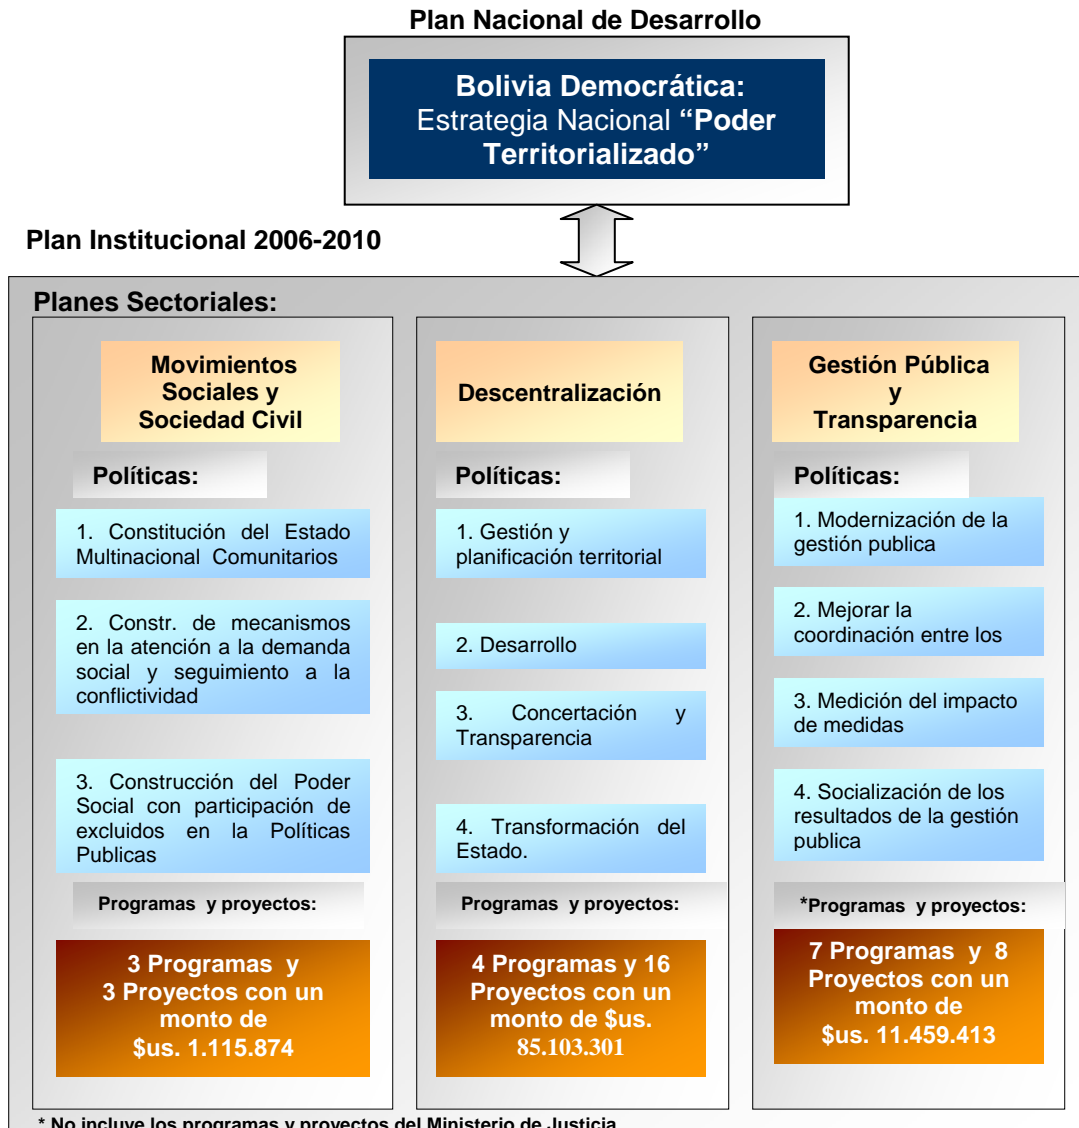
Plan Nacional de Desarrollo

Bolivia Democrática: Estrategia Nacional "Poder Territorializado"

Plan Institucional 2006-2010

Planes Sectoriales:

Movimientos Sociales y Sociedad Civil

Políticas:

1. Constitución del Estado Multinacional Comunitarios

2. Constr. de mecanismos en la atención a la demanda social y seguimiento a la conflictividad

3. Construcción del Poder Social con participación de excluidos en la Políticas Publicas

Programas y proyectos:

3 Programas y 3 Proyectos con un monto de $us. 1.115.874

Descentralización

Políticas:

1. Gestión y planificación territorial

2. Desarrollo

3. Concertación y Transparencia

4. Transformación del Estado.

Programas y proyectos:

4 Programas y 16 Proyectos con un monto de $us. 85.103.301

Gestión Pública y Transparencia

Políticas:

1. Modernización de la gestión publica

2. Mejorar la coordinación entre los

3. Medición del impacto de medidas

4. Socialización de los resultados de la gestión publica

*Programas y proyectos:

7 Programas y 8 Proyectos con un monto de $us. 11.459.413

* No incluye los programas y proyectos del Ministerio de Justicia